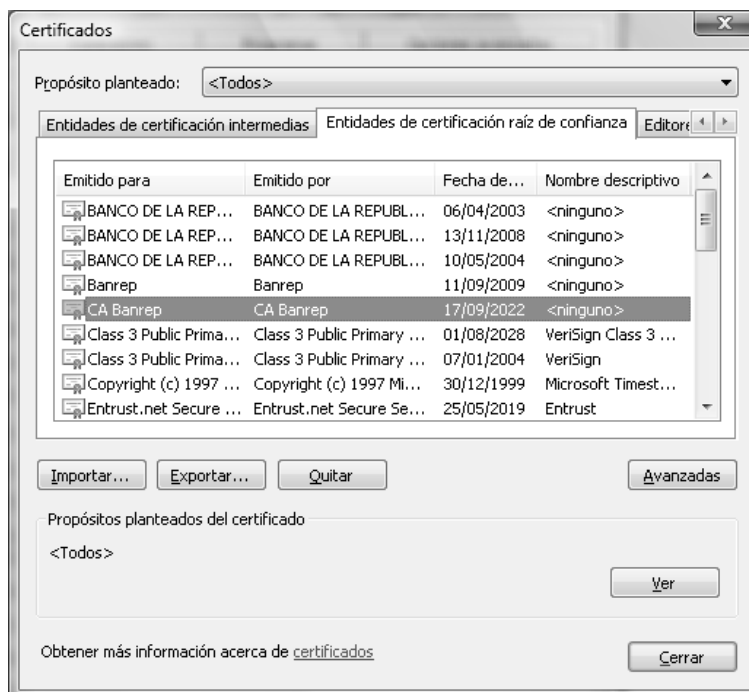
Certificados

Propósito planteado: <Todos>

Entidades de certificación intermedias | Entidades de certificación raíz de confianza | Editore

| Emitido para | Emitido por | Fecha de... | Nombre descriptivo |
|---|---|---|---|
| BANCO DE LA REP... | BANCO DE LA REPUBL... | 06/04/2003 | <ninguno> |
| BANCO DE LA REP... | BANCO DE LA REPUBL... | 13/11/2008 | <ninguno> |
| BANCO DE LA REP... | BANCO DE LA REPUBL... | 10/05/2004 | <ninguno> |
| Banrep | Banrep | 11/09/2009 | <ninguno> |
| CA Banrep | CA Banrep | 17/09/2022 | <ninguno> |
| Class 3 Public Prima... | Class 3 Public Primary ... | 01/08/2028 | VeriSign Class 3 ... |
| Class 3 Public Prima... | Class 3 Public Primary ... | 07/01/2004 | VeriSign |
| Copyright (c) 1997 ... | Copyright (c) 1997 Mi... | 30/12/1999 | Microsoft Timest... |
| Entrust.net Secure ... | Entrust.net Secure Se... | 25/05/2019 | Entrust |

Importar... Exportar... Quitar Avanzadas

Propósitos planteados del certificado

<Todos>

Ver

Obtener más información acerca de certificados

Cerrar